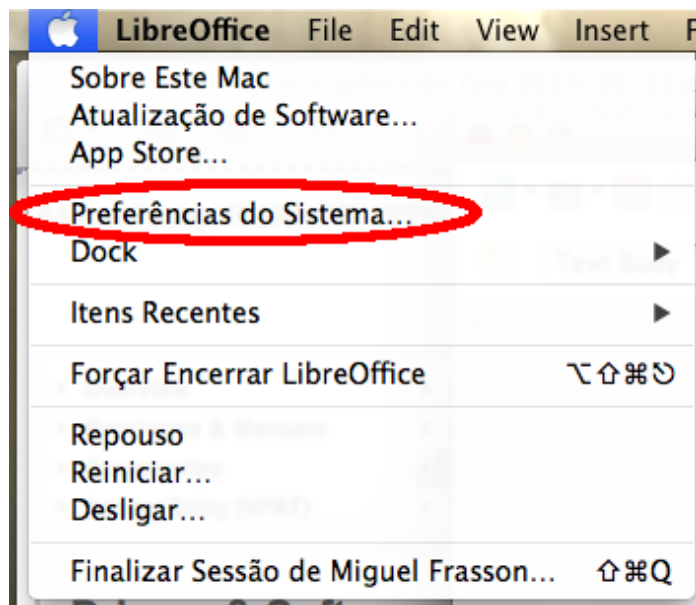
LibreOffice File Edit View Insert F

Sobre Este Mac
Atualização de Software...
App Store...

Preferências do Sistema...
Dock ▶

Itens Recentes ▶

Forçar Encerrar LibreOffice ⌥⇧⌘⎋

Repouso
Reiniciar...
Desligar...

Finalizar Sessão de Miguel Frasson... ⇧⌘Q